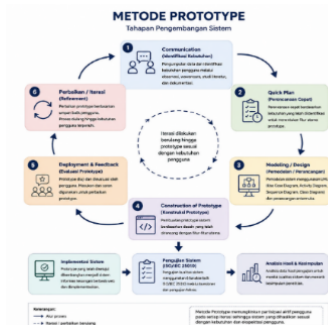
METODE PROTOTYPE

Tahapan Pengembangan Sistem

1 Communication (Identifikasi Kebutuhan)

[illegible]

2 Quick Plan (Perencanaan Cepat)

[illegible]

3 Modeling / Design (Pemodelan / Perancangan)

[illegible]

4 Construction of Prototype (Konstruksi Prototype)

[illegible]

5 Deployment & Feedback (Evaluasi Prototype)

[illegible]

6 Perbaikan / Iterasi (Refinement)

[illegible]

Iterasi dilakukan berulang hingga prototype sesuai dengan kebutuhan pengguna

Implementasi Sistem

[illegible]

Pengujian Sistem

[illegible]

Analisis Hasil & Kesimpulan

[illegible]

Keterangan:

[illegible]

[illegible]